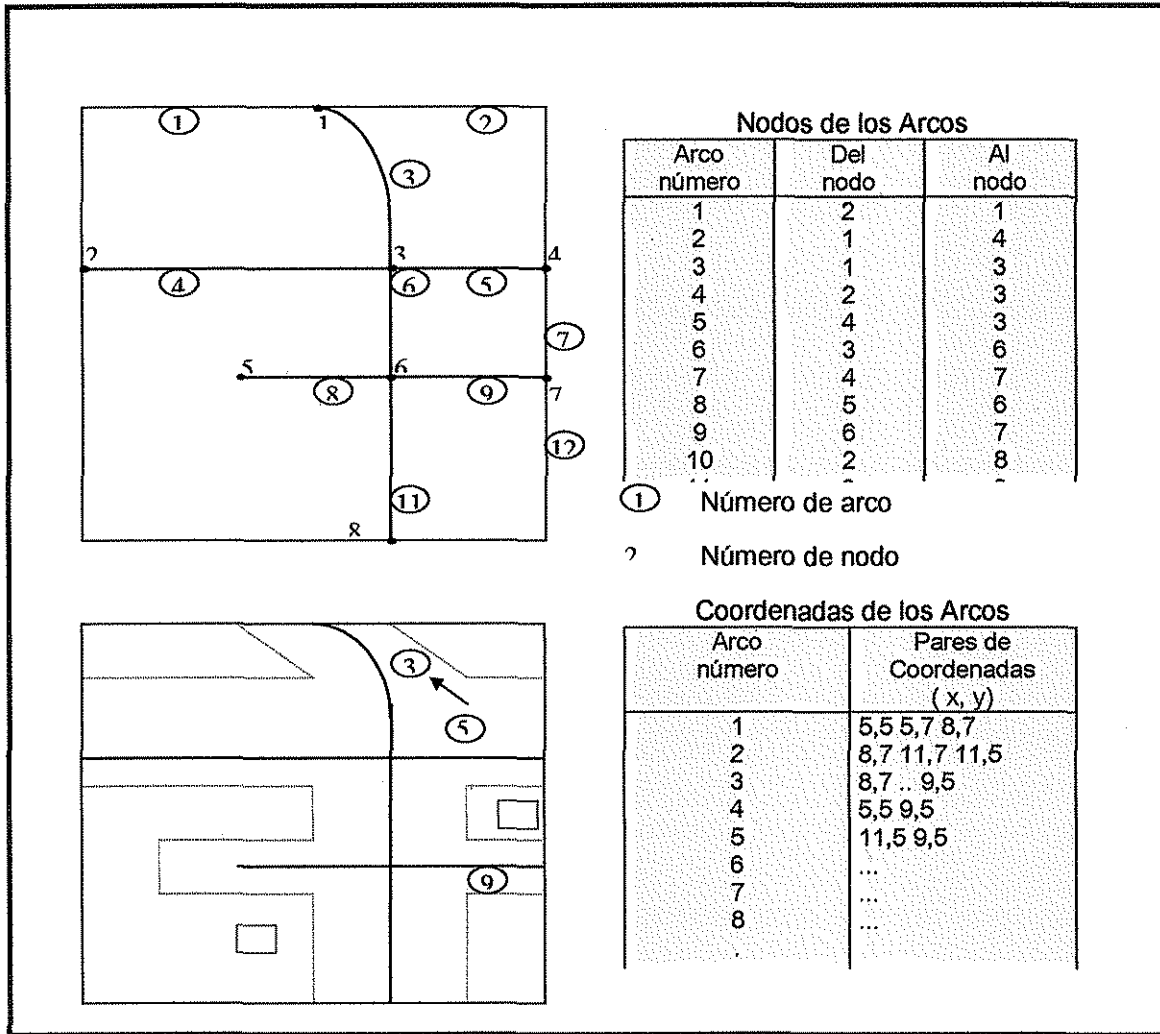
1 ① ② ③
2 3 4
④ ⑥ ⑤
⑦
5 6
⑧ ⑨ 7
⑫
⑪
8

Nodos de los Arcos

| Arco número | Del nodo | Al nodo |
|---|---|---|
| 1 | 2 | 1 |
| 2 | 1 | 4 |
| 3 | 1 | 3 |
| 4 | 2 | 3 |
| 5 | 4 | 3 |
| 6 | 3 | 6 |
| 7 | 4 | 7 |
| 8 | 5 | 6 |
| 9 | 6 | 7 |
| 10 | 2 | 8 |
| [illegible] | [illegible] | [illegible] |

① Número de arco

2 Número de nodo

③
⑤
⑨

Coordenadas de los Arcos

| Arco número | Pares de Coordenadas ( x, y) |
|---|---|
| 1 | 5,5 5,7 8,7 |
| 2 | 8,7 11,7 11,5 |
| 3 | 8,7 .. 9,5 |
| 4 | 5,5 9,5 |
| 5 | 11,5 9,5 |
| 6 | ... |
| 7 | ... |
| 8 | ... |
| . | |